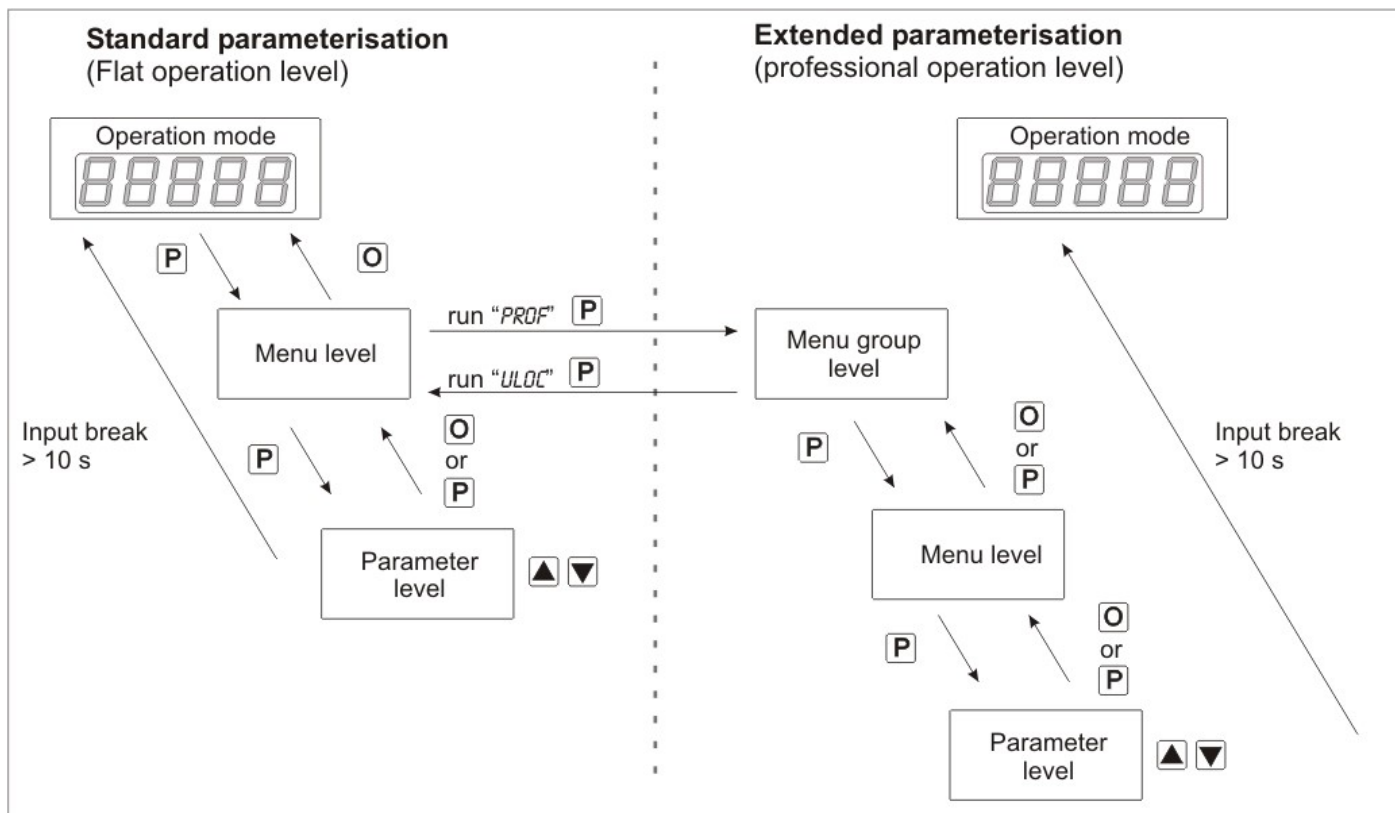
**Standard parameterisation**
(Flat operation level)

Operation mode

88888

P

O

Menu level

run "PROF" P

run "ULOC" P

Input break
> 10 s

P

O
or
P

Parameter level

▲ ▼

**Extended parameterisation**
(professional operation level)

Operation mode

88888

Menu group level

P

O
or
P

Input break
> 10 s

Menu level

P

O
or
P

Parameter level

▲ ▼